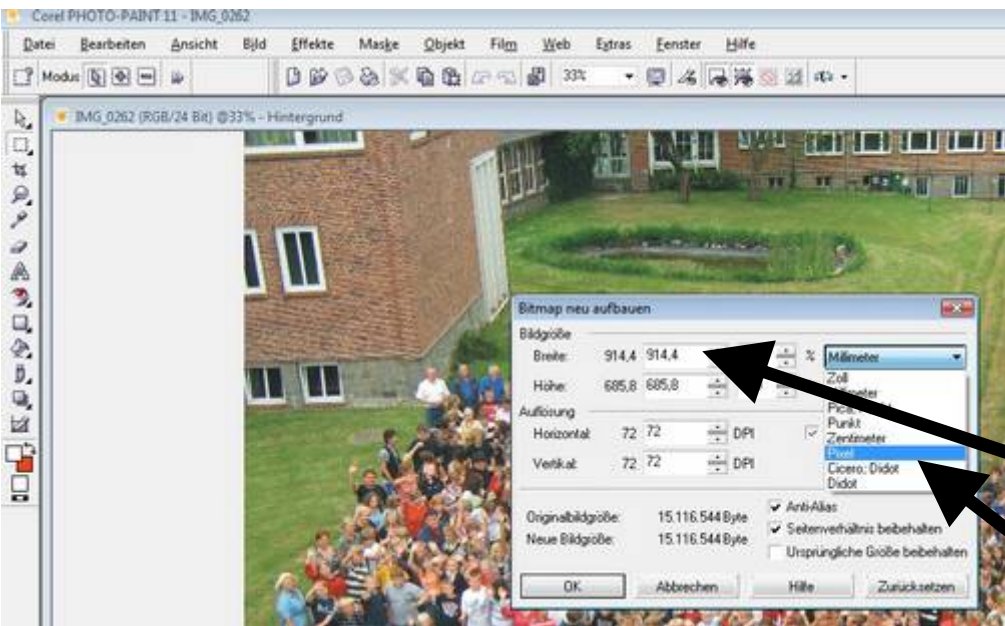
Corel PHOTO-PAINT 11 - IMG_0262

Datei Bearbeiten Ansicht Bild Effekte Maske Objekt Film Web Extras Fenster Hilfe

Modus

33%

IMG_0262 (RGB/24 Bit) @33% - Hintergrund

Bitmap neu aufbauen

Bildgröße

Breite: 914,4 914,4 %

Höhe: 685,8 685,8

Millimeter

Zoll
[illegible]
Pica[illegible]
Punkt
Zentimeter
Pixel
Cicero; Didot
Didot

Auflösung

Horizontal: 72 72 DPI

Vertikal: 72 72 DPI

Originalbildgröße: 15.116.544 Byte

Neue Bildgröße: 15.116.544 Byte

Anti-Alias

Seitenverhältnis beibehalten

Ursprüngliche Größe beibehalten

OK Abbrechen Hilfe Zurücksetzen